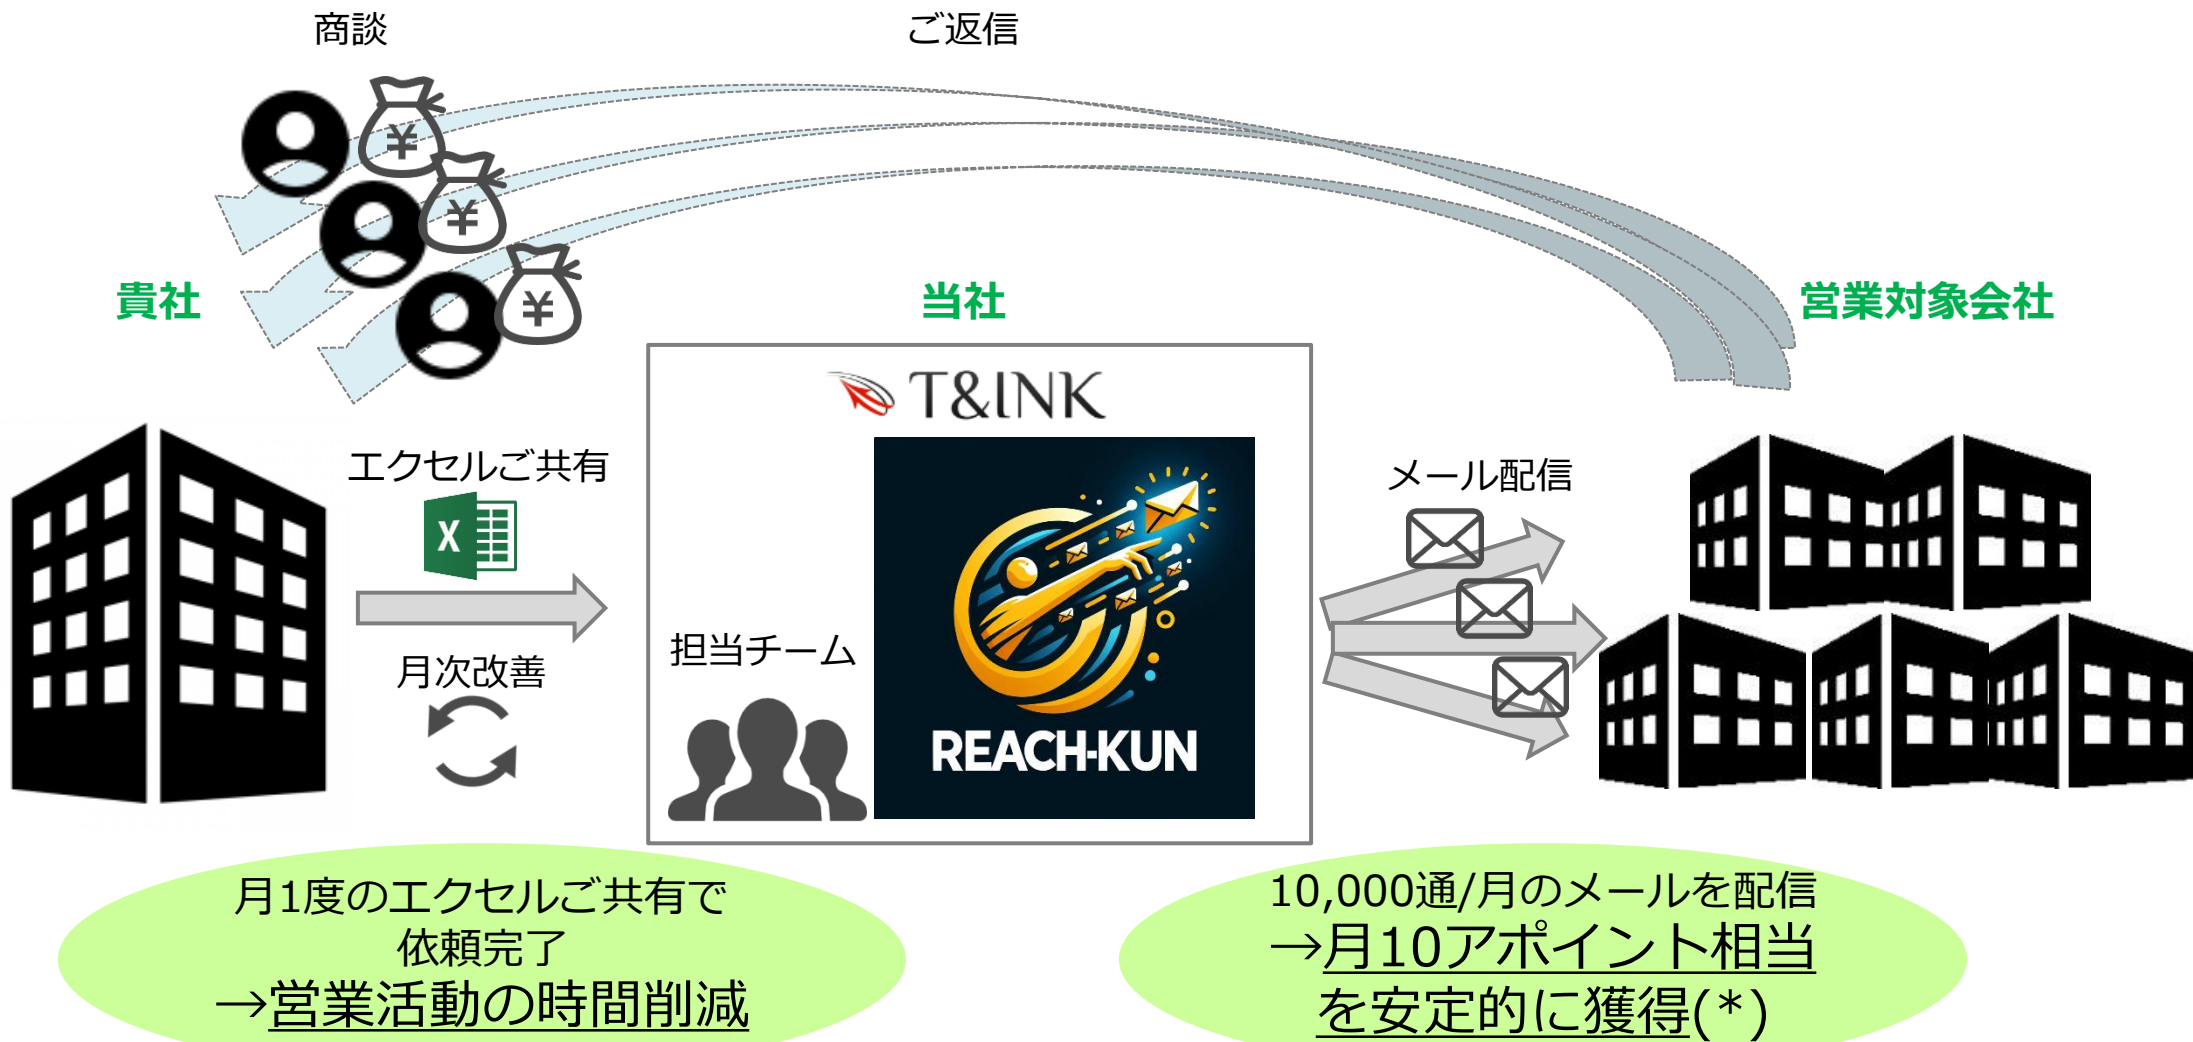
商談

ご返信

貴社

当社

営業対象会社

T&INK

エクセルご共有

月次改善

担当チーム

REACH-KUN

メール配信

月1度のエクセルご共有で依頼完了
→営業活動の時間削減

10,000通/月のメールを配信
→月10アポイント相当を安定的に獲得(*)